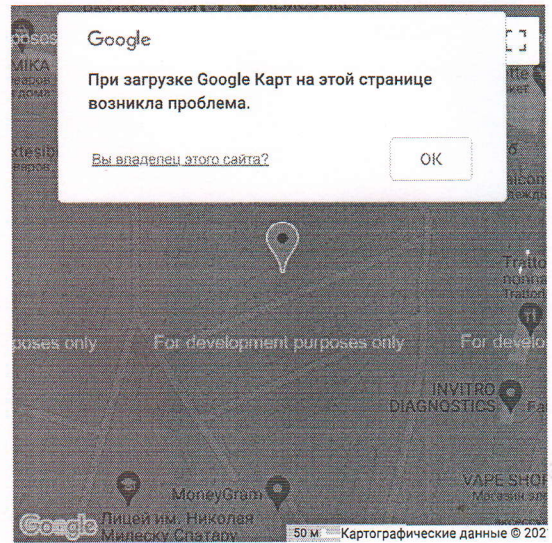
Google

При загрузке Google Карт на этой странице возникла проблема.

Вы владелец этого сайта?

OK

MIKA

Xtesib

Tratto

poses only For development purposes only For develo

INVITRO DIAGNOSTICS

VAPE SHOP

MoneyGram

Лицей им. Николая Милеску Спэтару

Google

50 м

Картографические данные © 202